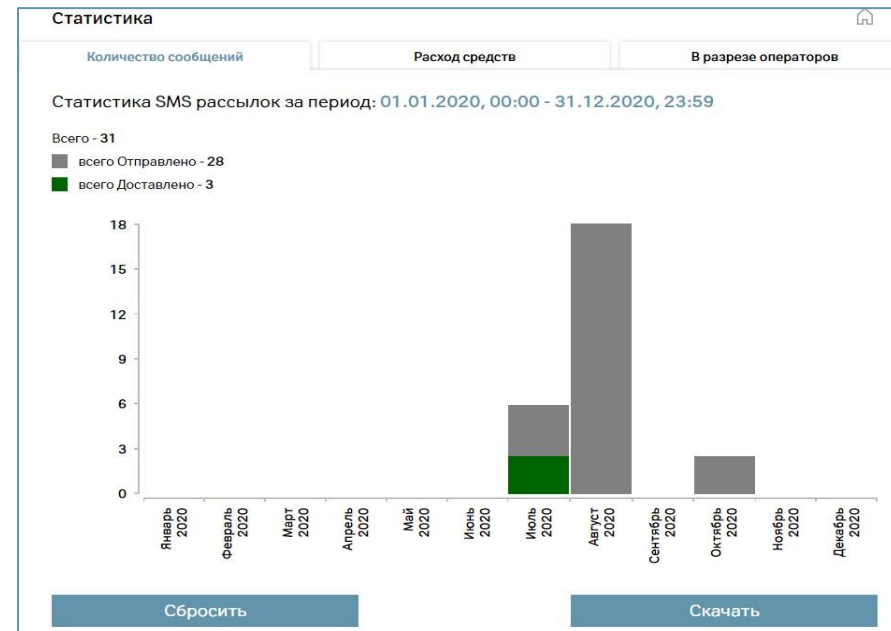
Статистика

Количество сообщений | Расход средств | В разрезе операторов

Статистика SMS рассылок за период: 01.01.2020, 00:00 - 31.12.2020, 23:59

Всего - 31
всего Отправлено - 28
всего Доставлено - 3

18
15
12
9
6
3
0

Январь 2020
Февраль 2020
Март 2020
Апрель 2020
Май 2020
Июнь 2020
Июль 2020
Август 2020
Сентябрь 2020
Октябрь 2020
Ноябрь 2020
Декабрь 2020

Сбросить
Скачать